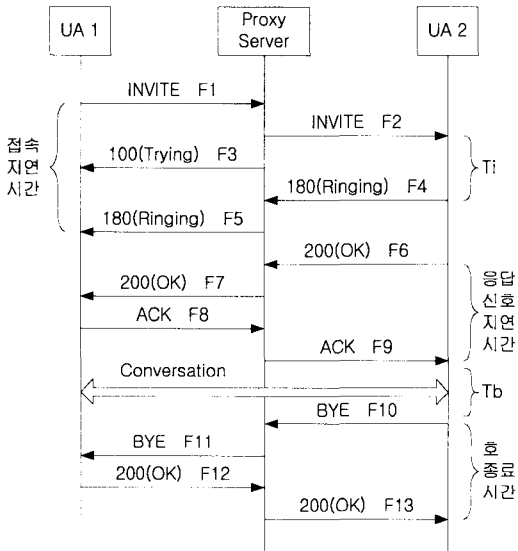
UA 1

Proxy Server

UA 2

INVITE F1

INVITE F2

접속 지연 시간

100(Trying) F3

Ti

180(Ringing) F4

180(Ringing) F5

200(OK) F6

200(OK) F7

응답 신호 지연 시간

ACK F8

ACK F9

Conversation

Tb

BYE F10

BYE F11

호 종료 시간

200(OK) F12

200(OK) F13